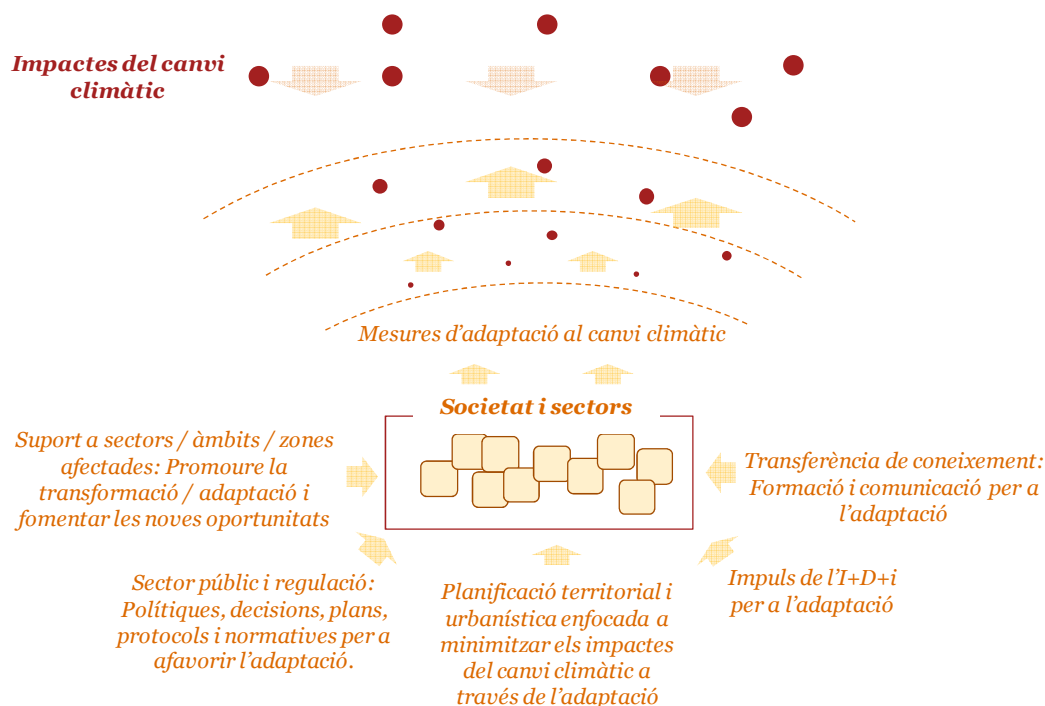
Impactes del canvi climàtic

Mesures d'adaptació al canvi climàtic

Societat i sectors

Suport a sectors / àmbits / zones afectades: Promoure la transformació / adaptació i fomentar les noves oportunitats

Transferència de coneixement: Formació i comunicació per a l'adaptació

Sector públic i regulació: Polítiques, decisions, plans, protocols i normatives per a afavorir l'adaptació.

Planificació territorial i urbanística enfocada a minimitzar els impactes del canvi climàtic a través de l'adaptació

Impuls de l'I+D+i per a l'adaptació